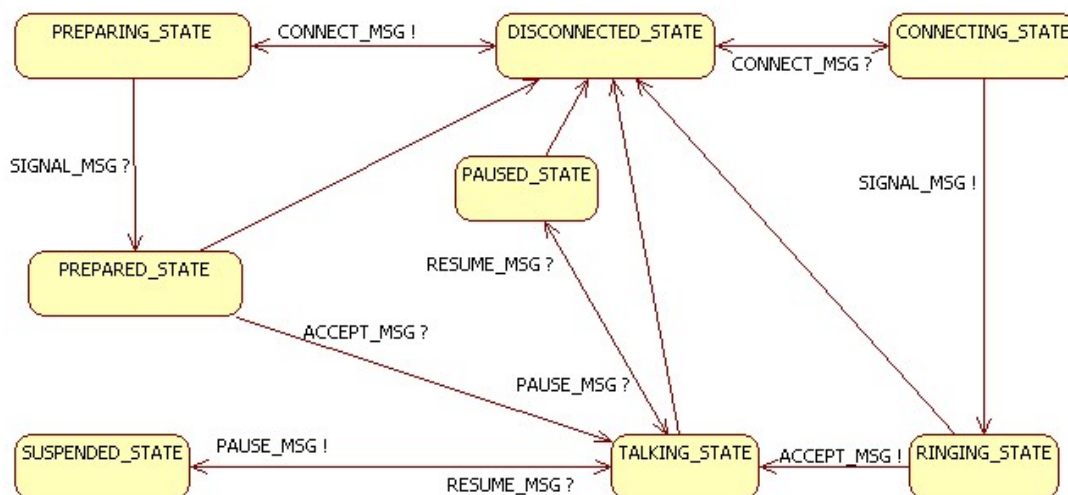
PREPARING_STATE
CONNECT_MSG !
DISCONNECTED_STATE
CONNECTING_STATE
CONNECT_MSG ?
SIGNAL_MSG ?
PAUSED_STATE
SIGNAL_MSG !
PREPARED_STATE
RESUME_MSG ?
ACCEPT_MSG ?
PAUSE_MSG ?
SUSPENDED_STATE
PAUSE_MSG !
TALKING_STATE
ACCEPT_MSG !
RINGING_STATE
RESUME_MSG ?